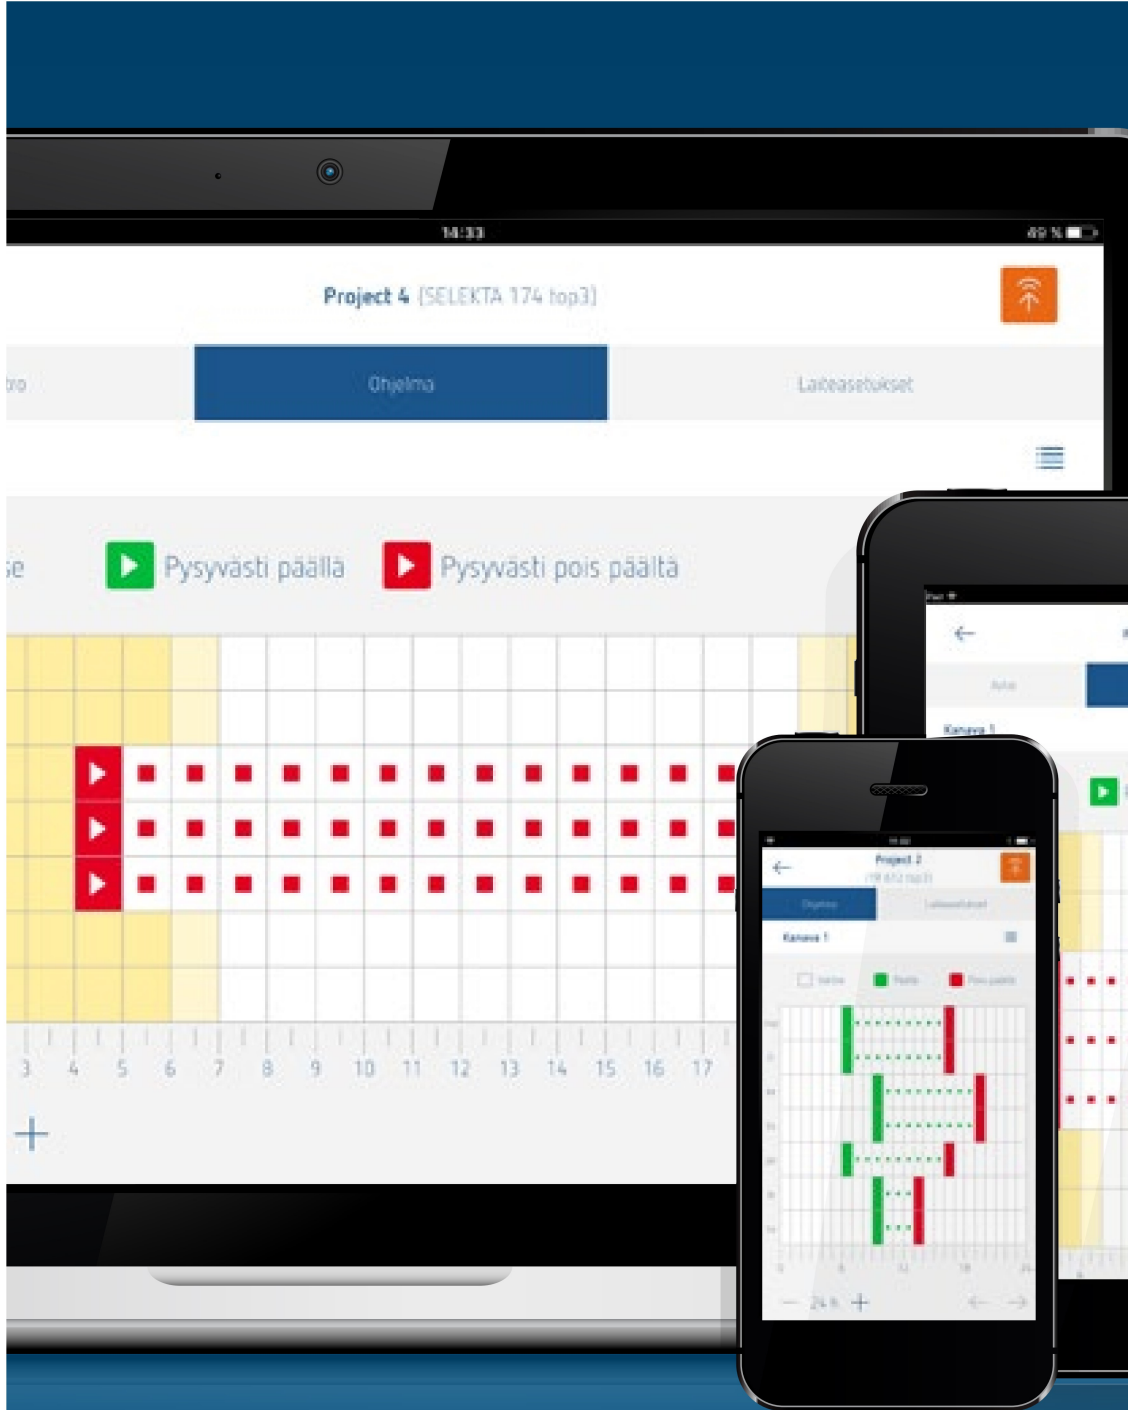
14:33

49 %

Project 4 (SELEKTA 174 top3)

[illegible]ro

Ohjelma

Laiteasetukset

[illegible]e

Pysyvästi päällä

Pysyvästi pois päältä

3 4 5 6 7 8 9 10 11 12 13 14 15 16 17

+

Kanava 1

Project 2

Ohjelma

Laiteasetukset

Kanava 1

Pysyvästi

Päälle

Pois päältä

24 h